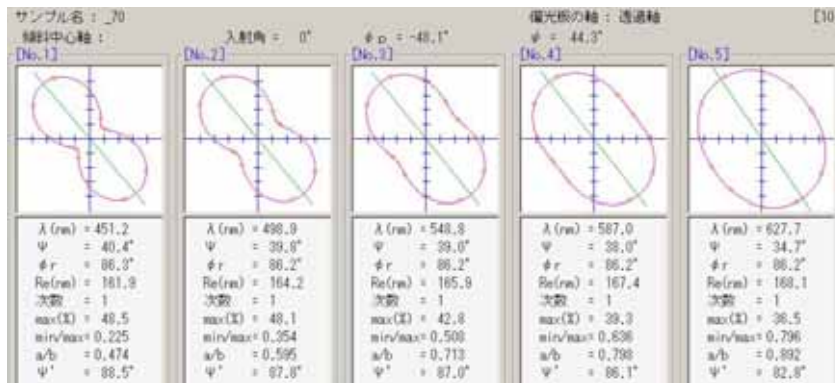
サンプル名 : _70
傾斜中心軸 :
入射角 = 0°
$\phi_p$ = -48.1°
偏光板の軸 : 透過軸
$\psi$ = 44.3°
[10

[No.1]
λ(nm) = 451.2
Ψ = 40.4°
φr = 86.3°
Re(nm) = 161.9
次数 = 1
max(%) = 48.5
min/max = 0.225
a/b = 0.474
Ψ' = 88.5°

[No.2]
λ(nm) = 498.9
Ψ = 39.8°
φr = 86.2°
Re(nm) = 164.2
次数 = 1
max(%) = 48.1
min/max = 0.354
a/b = 0.595
Ψ' = 87.8°

[No.3]
λ(nm) = 548.8
Ψ = 39.0°
φr = 86.2°
Re(nm) = 165.9
次数 = 1
max(%) = 42.8
min/max = 0.508
a/b = 0.713
Ψ' = 87.0°

[No.4]
λ(nm) = 587.0
Ψ = 38.0°
φr = 86.2°
Re(nm) = 167.4
次数 = 1
max(%) = 39.3
min/max = 0.636
a/b = 0.798
Ψ' = 86.1°

[No.5]
λ(nm) = 627.7
Ψ = 34.7°
φr = 86.2°
Re(nm) = 168.1
次数 = 1
max(%) = 36.5
min/max = 0.796
a/b = 0.892
Ψ' = 82.8°